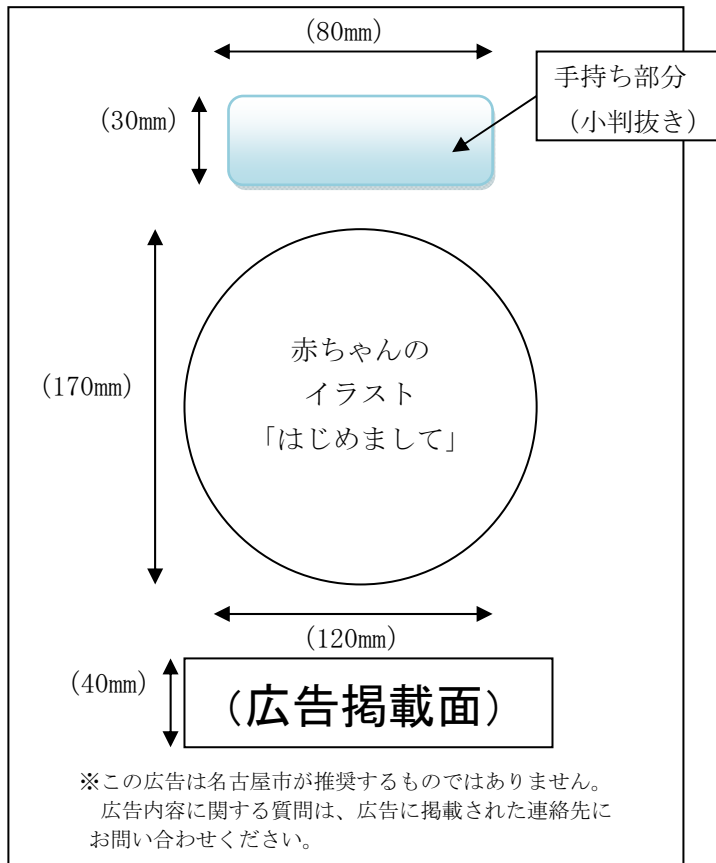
(80㎜)

手持ち部分
(小判抜き)

(30㎜)

(170㎜)

赤ちゃんの
イラスト
「はじめまして」

(120㎜)

(40㎜)

(広告掲載面)

※この広告は名古屋市が推奨するものではありません。
広告内容に関する質問は、広告に掲載された連絡先にお問い合わせください。